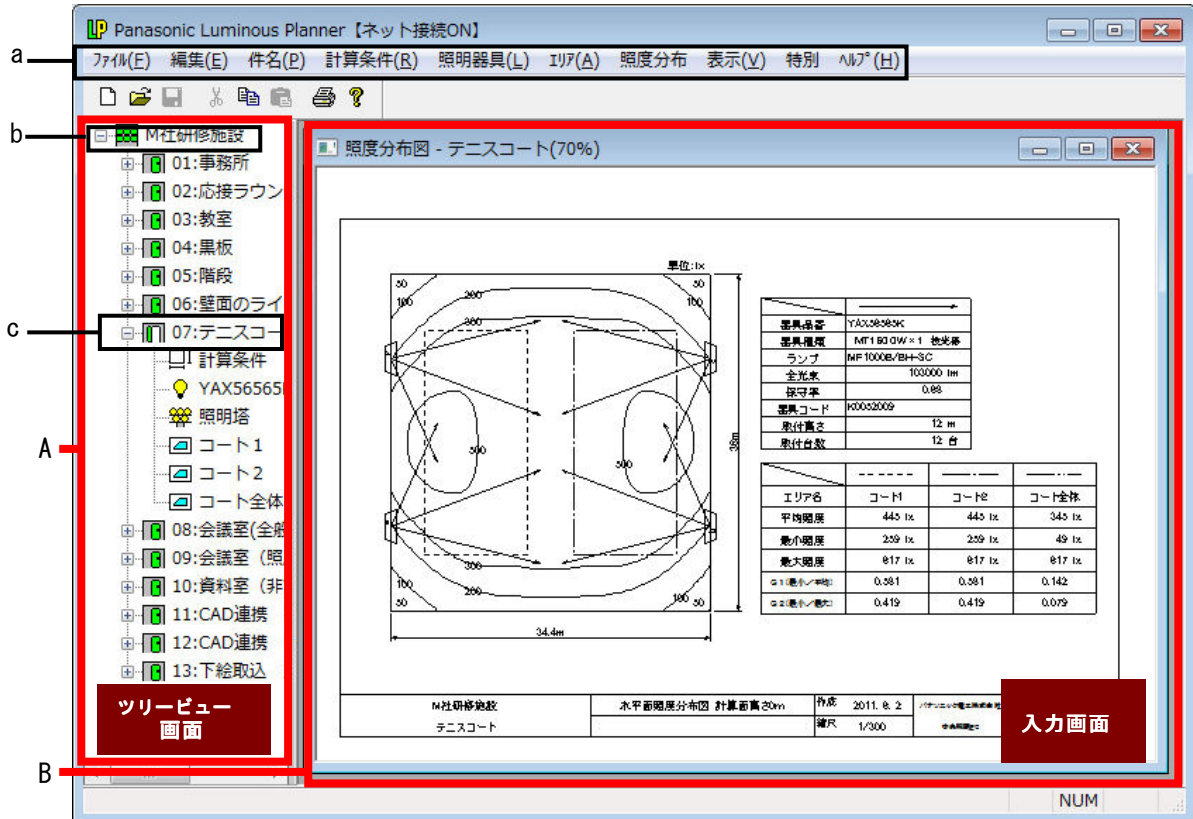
Panasonic Luminous Planner【ネット接続ON】

a
ﾌｧｲﾙ(F) 編集(E) 件名(P) 計算条件(R) 照明器具(L) ｴﾘｱ(A) 照度分布 表示(V) 特別 ﾍﾙﾌﾟ(H)

b
M社研修施設
01:事務所
02:応接ラウン
03:教室
04:黒板
05:階段
06:壁面のライ
c
07:テニスコー
計算条件
YAX56565
照明塔
コート1
コート2
コート全体
08:会議室(全般
09:会議室（照
10:資料室（非
11:CAD連携
12:CAD連携
13:下絵取込

A
ツリービュー画面

照度分布図 - テニスコート(70%)

単位:lx
50 50
100 100
200 200
300 300
500 500
100 100
50 50
38m
34.4m

| | ————→ |
|---|---|
| 器具品番 | YAX56565K |
| 器具種類 | MT1500W×1 投光器 |
| ランプ | MF1000B/BH-SC |
| 全光束 | 103000 lm |
| 保守率 | 0.68 |
| 器具コード | K0052009 |
| 取付高さ | 12 m |
| 取付台数 | 12 台 |

| | ------ | ——·—— | ——·—— |
|---|---|---|---|
| エリア名 | コート1 | コート2 | コート全体 |
| 平均照度 | 445 lx | 445 lx | 345 lx |
| 最小照度 | 259 lx | 259 lx | 49 lx |
| 最大照度 | 617 lx | 617 lx | 617 lx |
| G1(最小/平均) | 0.581 | 0.581 | 0.142 |
| G2(最小/最大) | 0.419 | 0.419 | 0.079 |

| M社研修施設 | 水平面照度分布図 計算面高さ0m | 作成 | 2011. 8. 2 | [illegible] |
|---|---|---|---|---|
| テニスコート | | 縮尺 | 1/300 | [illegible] |

入力画面

B

NUM